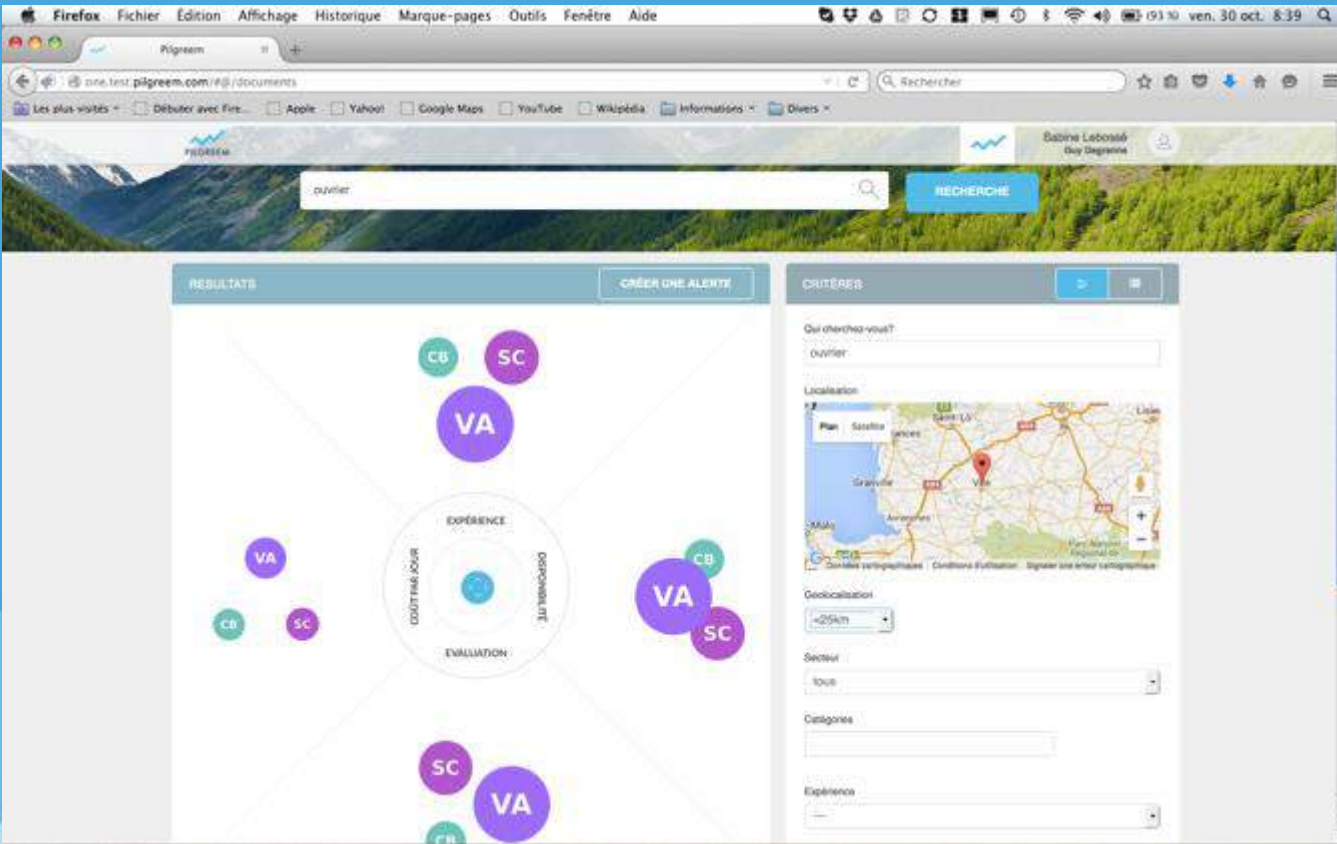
Firefox Fichier Édition Affichage Historique Marque-pages Outils Fenêtre Aide

(93 %) ven. 30 oct. 8:39

Pilgreem

one.test.pilgreem.com/#/documents

Rechercher

Les plus visités Débuter avec Fire... Apple Yahoo! Google Maps YouTube Wikipédia Informations Divers

PILGREEM

Babine Lebossé
Guy Degrenne

ouvrier

RECHERCHE

RESULTATS

CRÉER UNE ALERTE

CB SC VA

EXPÉRIENCE

COÛT PAR JOUR

DISPONIBILITÉ

EVALUATION

VA CB SC

CB VA SC

SC VA CB

CRITÈRES

Qui cherchez-vous?

ouvrier

Localisation

Plan Satellite

Saint-Lô

Granville

Avranches

Vire

Données cartographiques Conditions d'utilisation Signaler une erreur cartographique

Geolocalisation

<25km

Secteur

tous

Catégories

Expérience

---